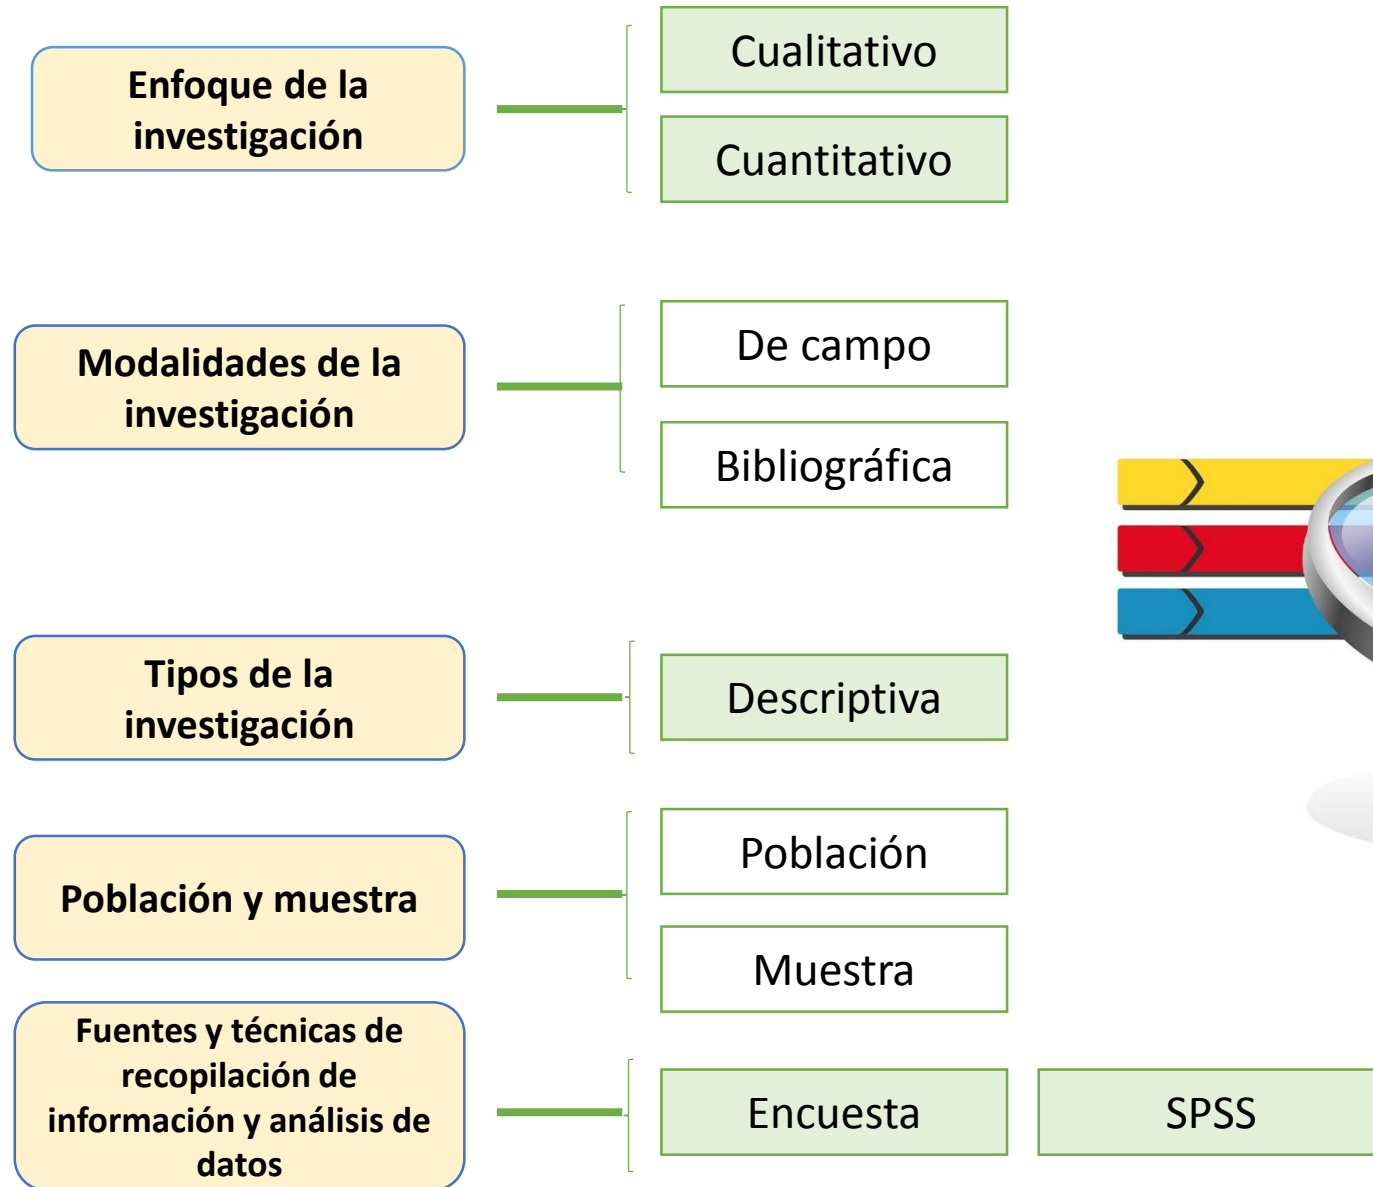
Enfoque de la investigación

Cualitativo

Cuantitativo

Modalidades de la investigación

De campo

Bibliográfica

Tipos de la investigación

Descriptiva

Población y muestra

Población

Muestra

Fuentes y técnicas de recopilación de información y análisis de datos

Encuesta

SPSS